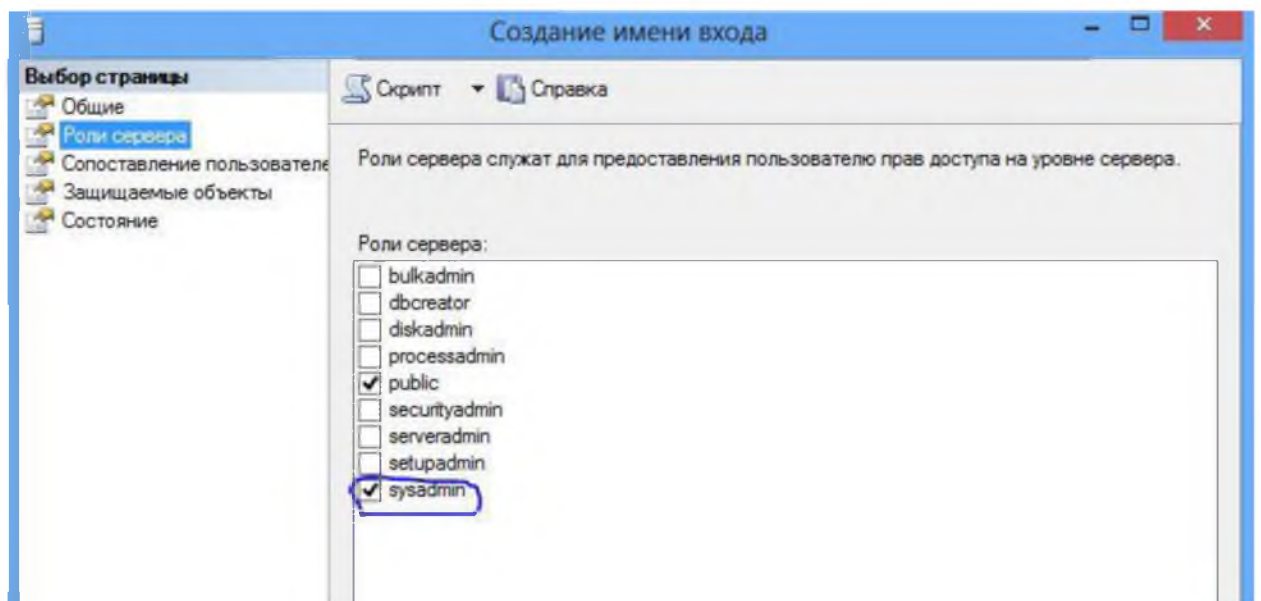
Создание имени входа

Выбор страницы
Общие
Роли сервера
Сопоставление пользователе
Защищаемые объекты
Состояние

Скрипт
Справка

Роли сервера служат для предоставления пользователю прав доступа на уровне сервера.

Роли сервера:
bulkadmin
dbcreator
diskadmin
processadmin
public
securityadmin
serveradmin
setupadmin
sysadmin